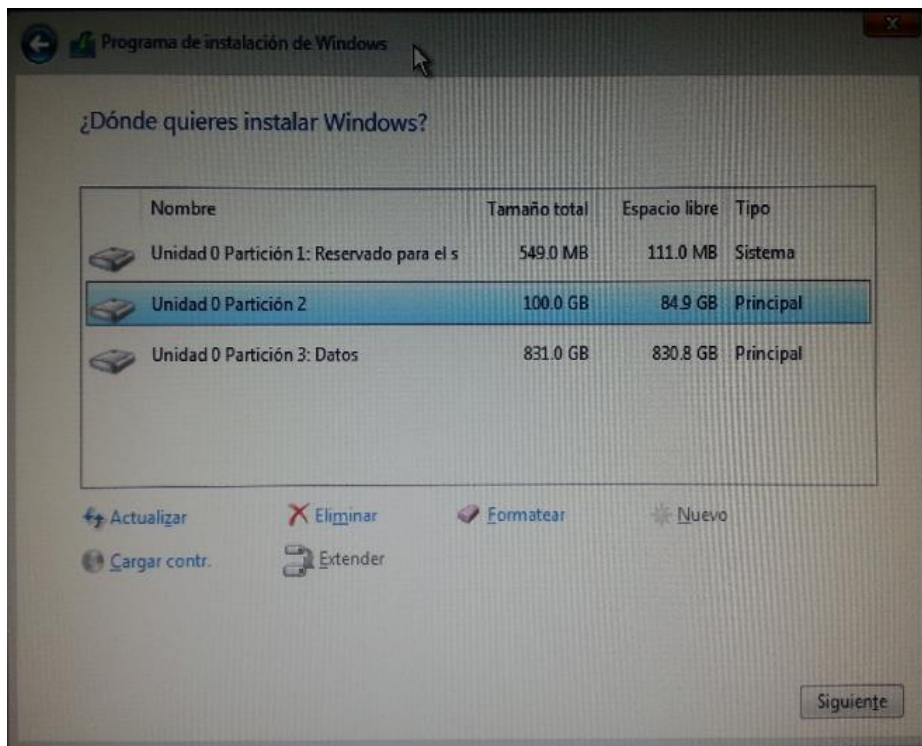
Programa de instalación de Windows

¿Dónde quieres instalar Windows?

| Nombre | Tamaño total | Espacio libre | Tipo |
|---|---|---|---|
| Unidad 0 Partición 1: Reservado para el s | 549.0 MB | 111.0 MB | Sistema |
| Unidad 0 Partición 2 | 100.0 GB | 84.9 GB | Principal |
| Unidad 0 Partición 3: Datos | 831.0 GB | 830.8 GB | Principal |

Actualizar
Eliminar
Formatear
Nuevo
Cargar contr.
Extender

Siguiente